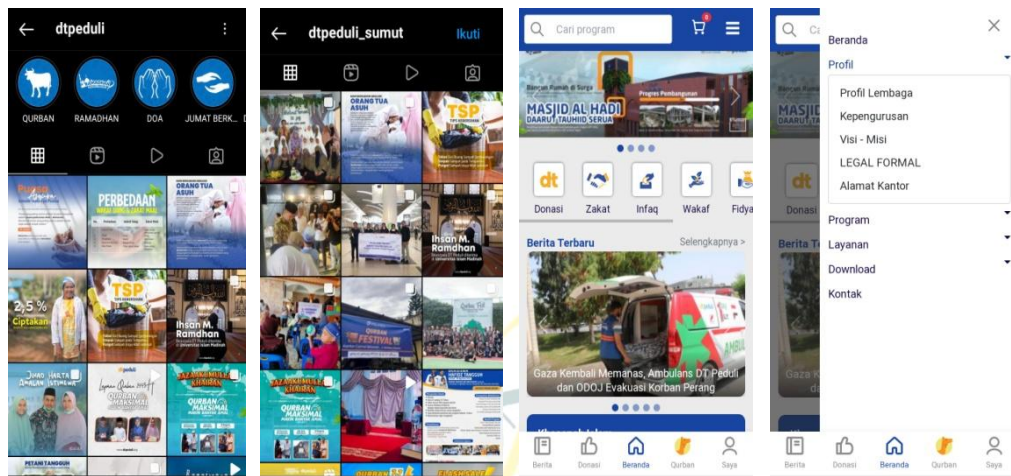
dtpeduli

QURBAN RAMADHAN DOA JUMAT BERK...

PERBEDAAN

ORANG TUA ASUH

2,5 %

TSP

Ihsan M. Ramadhan

QURBAN MAKSIMAL

dtpeduli_sumut Ikuti

ORANG TUA ASUH

TSP

Ihsan M. Ramadhan

QURBAN FESTIVAL

QURBAN MAKSIMAL

Cari program

MASJID AL HADI DAARUT TAUHIID SERUA

Progres Pembangunan

Donasi Zakat Infaq Wakaf Fidya

Berita Terbaru Selengkapnya >

Gaza Kembali Memanas, Ambulans DT Peduli dan ODOJ Evakuasi Korban Perang

Berita Donasi Beranda Qurban Saya

Beranda
Profil
Profil Lembaga
Kepengurusan
Visi - Misi
LEGAL FORMAL
Alamat Kantor
Program
Layanan
Download
Kontak

Berita Donasi Beranda Qurban Saya